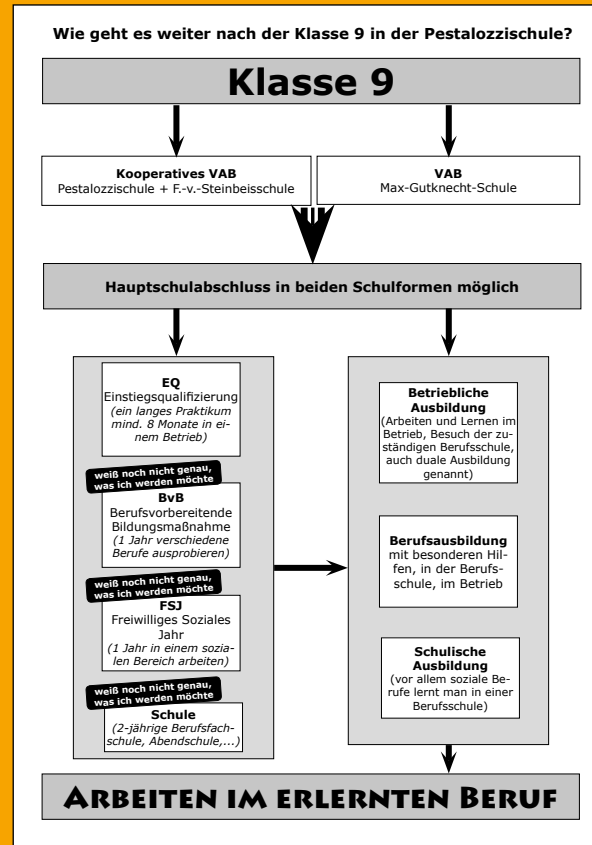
Wie geht es weiter nach der Klasse 9 in der Pestalozzischule?

Klasse 9

Kooperatives VAB
Pestalozzischule + F.-v.-Steinbeisschule

VAB
Max-Gutknecht-Schule

Hauptschulabschluss in beiden Schulformen möglich

EQ
Einstiegsqualifizierung
(ein langes Praktikum mind. 8 Monate in einem Betrieb)

weiß noch nicht genau, was ich werden möchte

BvB
Berufsvorbereitende Bildungsmaßnahme
(1 Jahr verschiedene Berufe ausprobieren)

weiß noch nicht genau, was ich werden möchte

FSJ
Freiwilliges Soziales Jahr
(1 Jahr in einem sozialen Bereich arbeiten)

weiß noch nicht genau, was ich werden möchte

Schule
(2-jährige Berufsfachschule, Abendschule,...)

Betriebliche Ausbildung
(Arbeiten und Lernen im Betrieb, Besuch der zuständigen Berufsschule, auch duale Ausbildung genannt)

Berufsausbildung
mit besonderen Hilfen, in der Berufsschule, im Betrieb

Schulische Ausbildung
(vor allem soziale Berufe lernt man in einer Berufsschule)

Arbeiten im erlernten Beruf